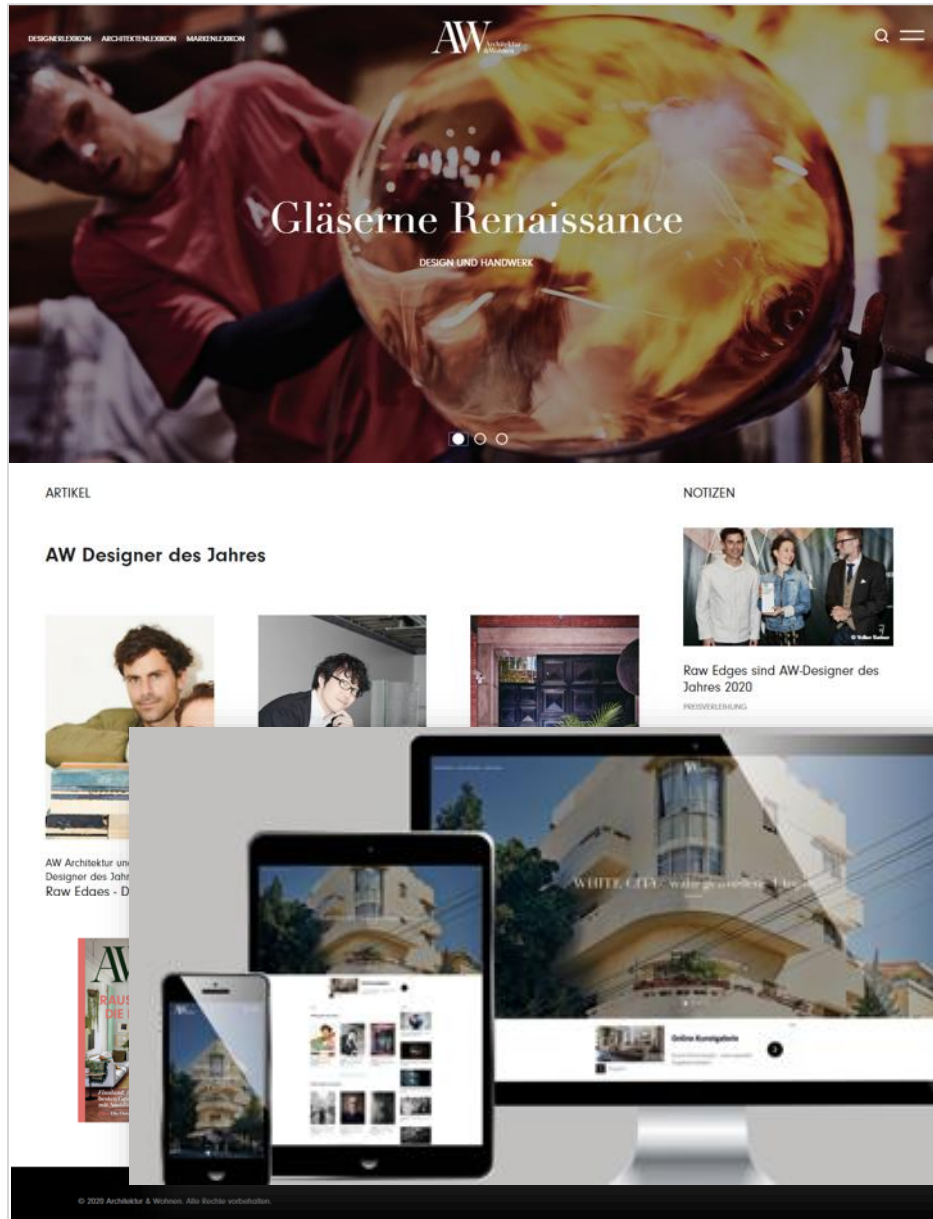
DESIGNERLEXIKON ARCHITEKTENLEXIKON MARKENLEXIKON

AW Architektur & Wohnen

Gläserne Renaissance

DESIGN UND HANDWERK

ARTIKEL

AW Designer des Jahres

NOTIZEN

© Volker Renner

Raw Edges sind AW-Designer des Jahres 2020

PREISVERLEIHUNG

AW Architektur un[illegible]
Designer des Jahr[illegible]
Raw Edges - D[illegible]

AW

RAUS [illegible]
DIE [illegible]

WHITE CITY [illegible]

Online Kunstgalerie

© 2020 Architektur & Wohnen. Alle Rechte vorbehalten.